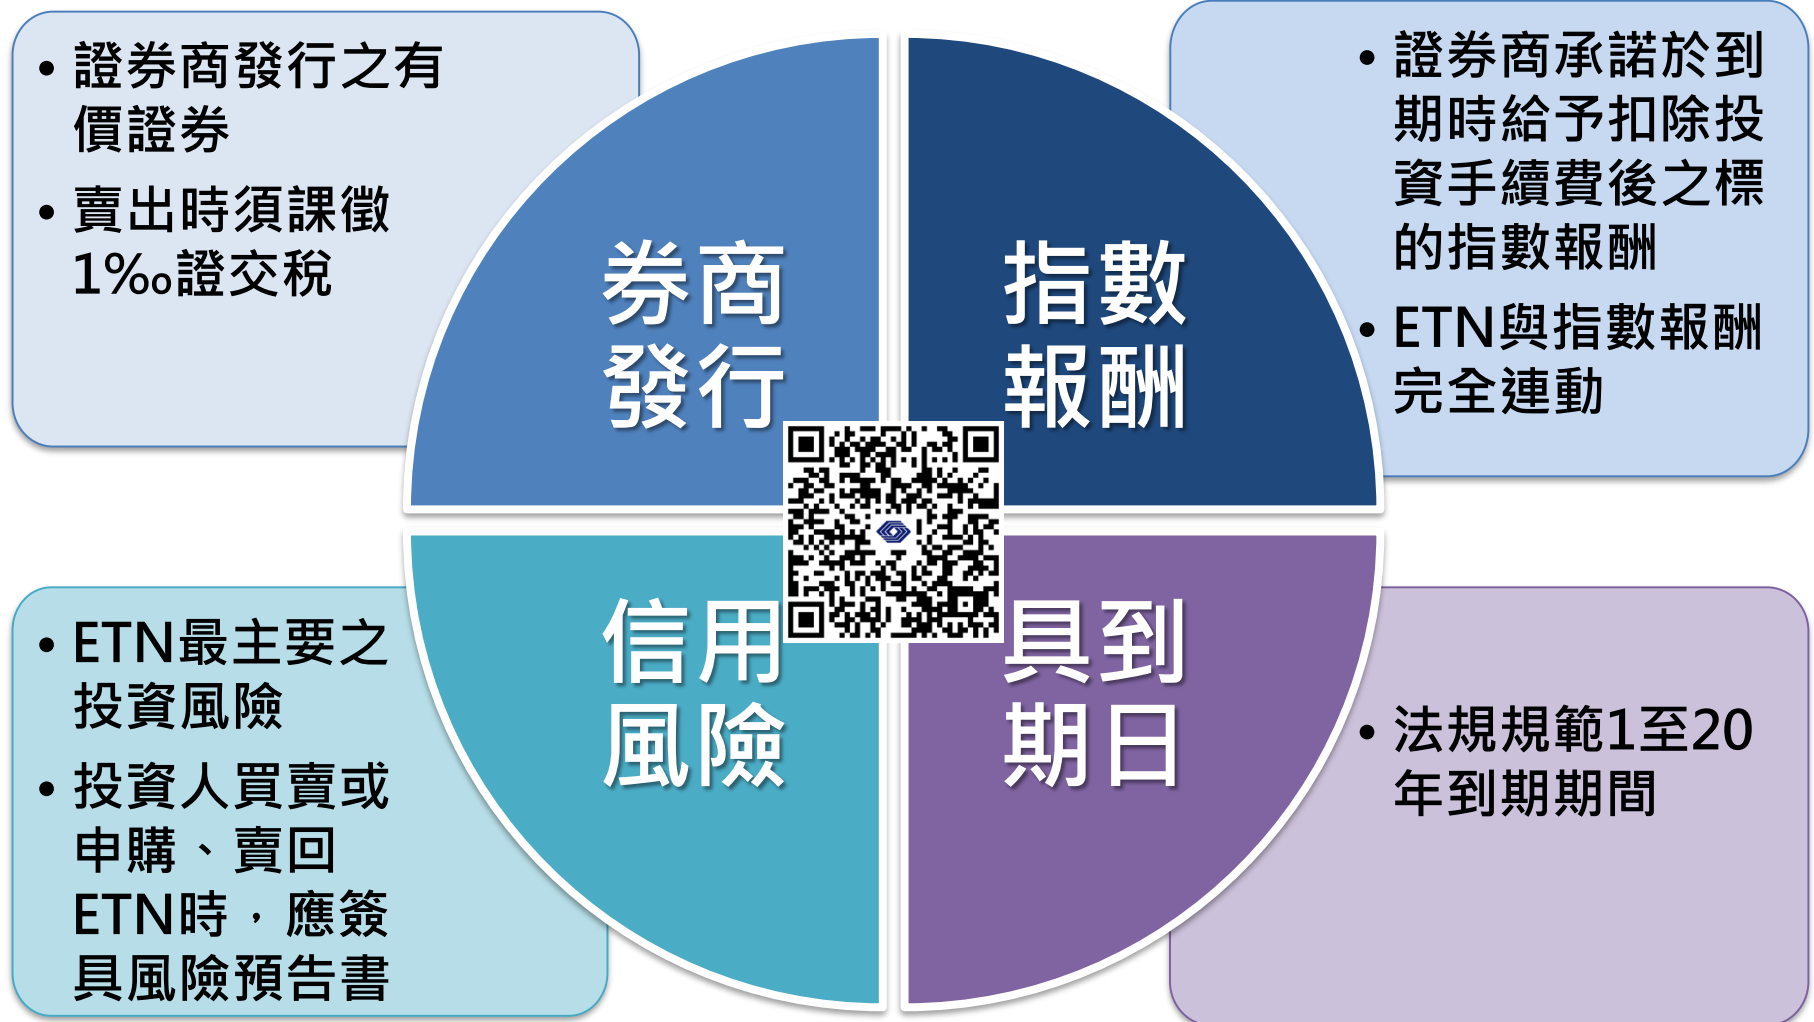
• 證券商發行之有價證券

• 賣出時須課徵1‰證交稅

券商發行

指數報酬

• 證券商承諾於到期時給予扣除投資手續費後之標的指數報酬

• ETN與指數報酬完全連動

• ETN最主要之投資風險

• 投資人買賣或申購、賣回ETN時，應簽具風險預告書

信用風險

具到期日

• 法規規範1至20年到期期間